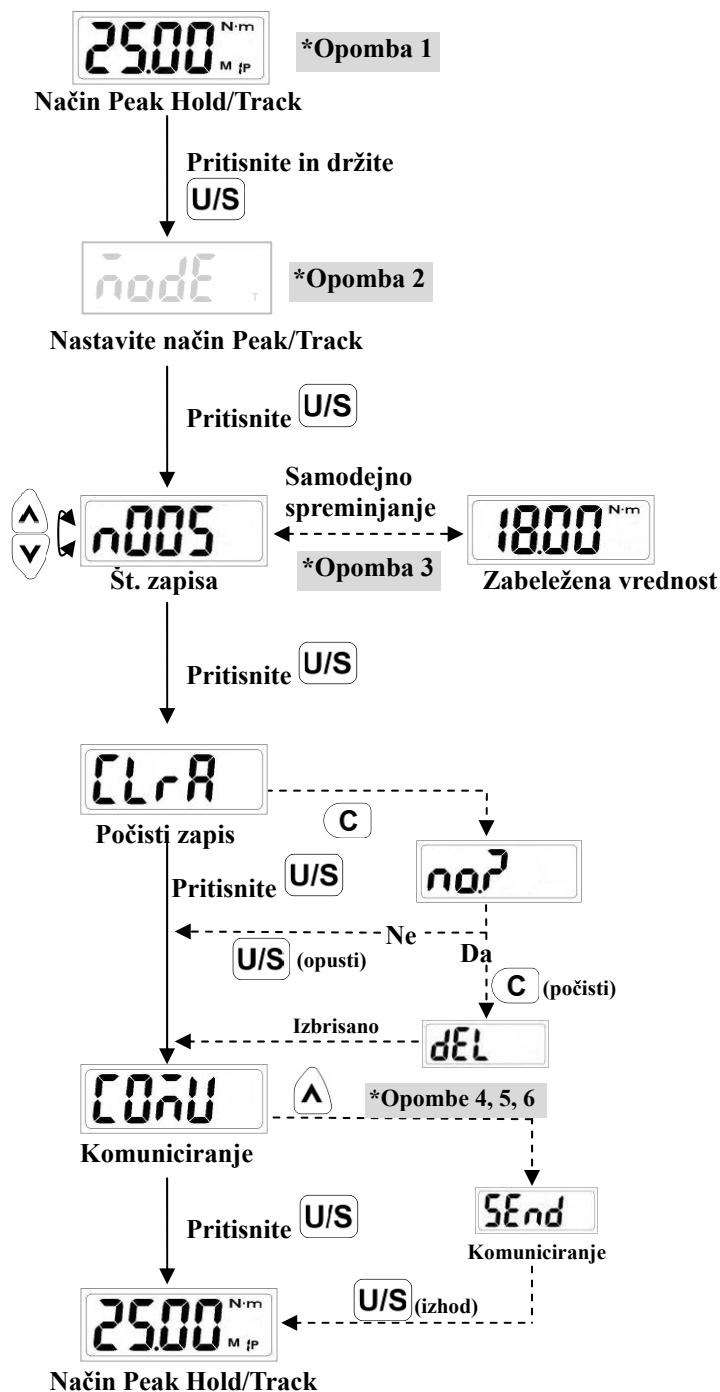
25.00 N·m M tP

*Opomba 1

Način Peak Hold/Track

Pritisnite in držite U/S

mode T

*Opomba 2

Nastavite način Peak/Track

Pritisnite U/S

Samodejno spreminjanje

n005

*Opomba 3

18.00 N·m

Št. zapisa

Zabeležena vrednost

Pritisnite U/S

CLrA

Počisti zapis

C

no?

Pritisnite U/S

Ne

U/S (opusti)

Da

C (počisti)

Izbrisano

dEL

COmU

*Opombe 4, 5, 6

Komuniciranje

Pritisnite U/S

SEnd

Komuniciranje

U/S (izhod)

25.00 N·m M tP

Način Peak Hold/Track